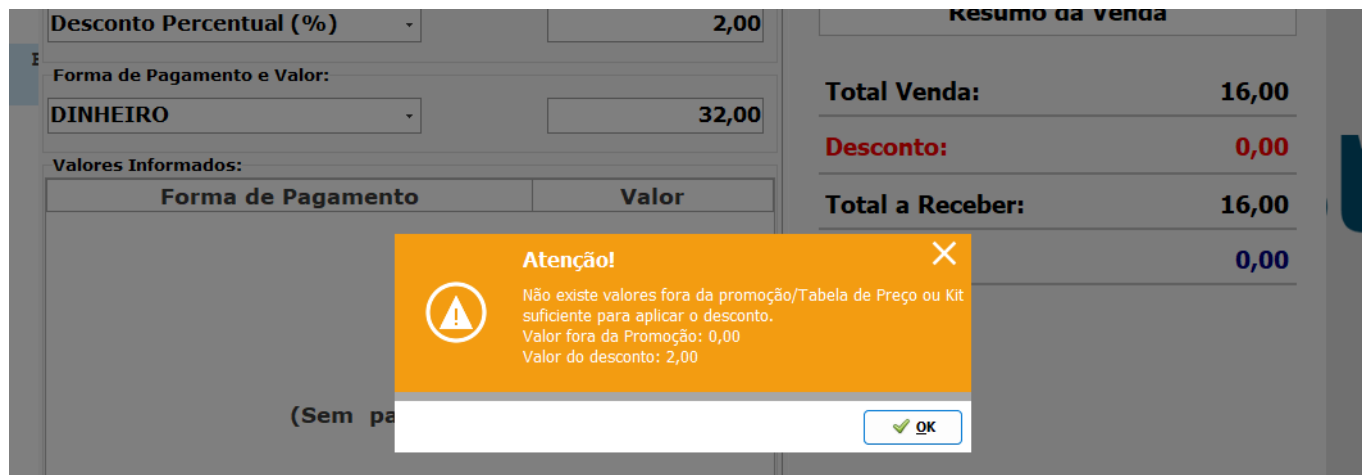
Desconto Percentual (%)
2,00
Resumo da Venda
Forma de Pagamento e Valor:
DINHEIRO
32,00
Total Venda: 16,00
Desconto: 0,00
Valores Informados:
| Forma de Pagamento | Valor |
|---|---|
Total a Receber: 16,00
0,00
Atenção!
Não existe valores fora da promoção/Tabela de Preço ou Kit suficiente para aplicar o desconto.
Valor fora da Promoção: 0,00
Valor do desconto: 2,00
(Sem pa
OK